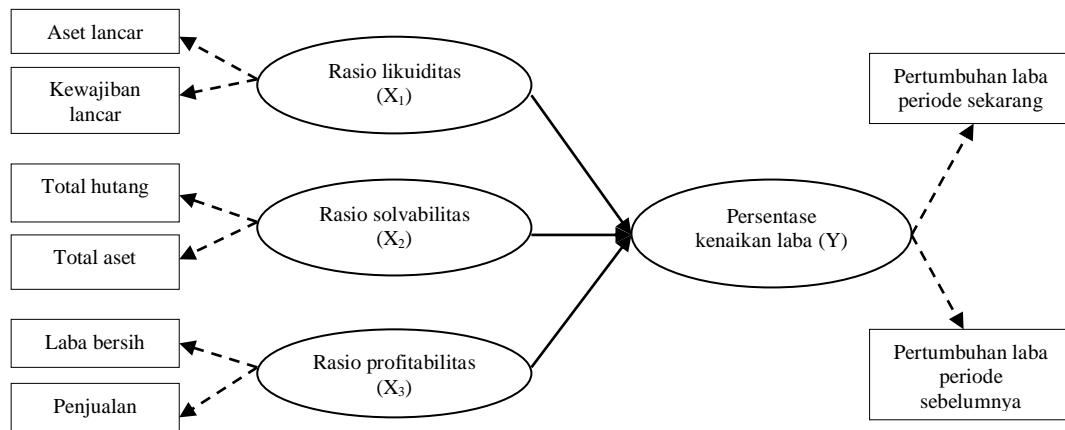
Aset lancar

Kewajiban lancar

Rasio likuiditas ($X_1$)

Total hutang

Total aset

Rasio solvabilitas ($X_2$)

Laba bersih

Penjualan

Rasio profitabilitas ($X_3$)

Persentase kenaikan laba (Y)

Pertumbuhan laba periode sekarang

Pertumbuhan laba periode sebelumnya